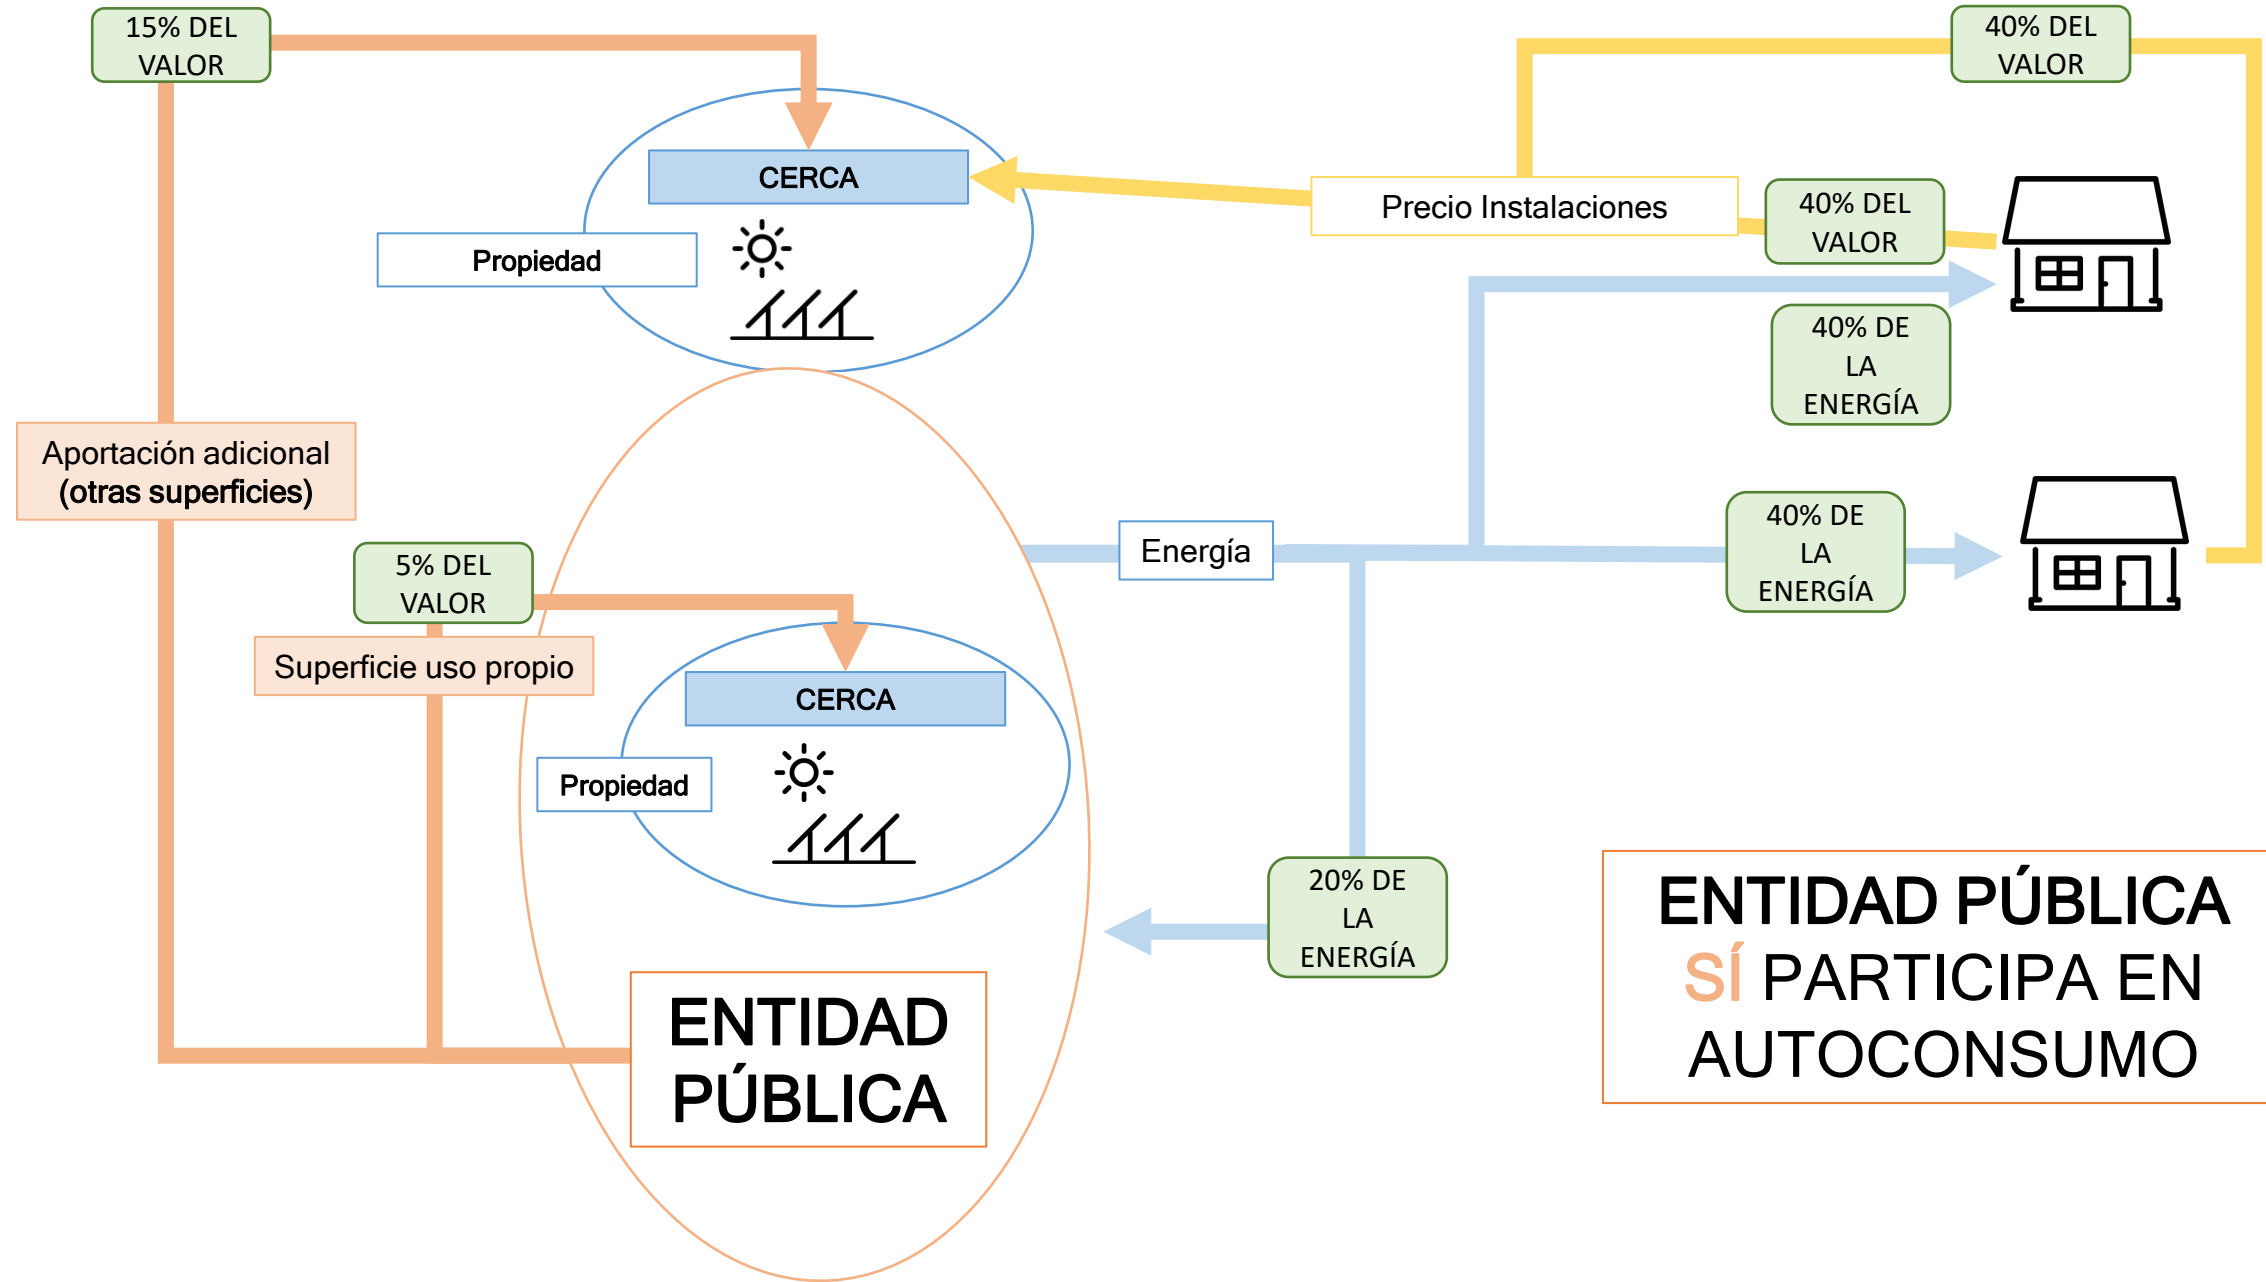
15% DEL VALOR

40% DEL VALOR

CERCA

Propiedad

Precio Instalaciones

40% DEL VALOR

40% DE LA ENERGÍA

Aportación adicional (otras superficies)

Energía

40% DE LA ENERGÍA

5% DEL VALOR

Superficie uso propio

CERCA

Propiedad

20% DE LA ENERGÍA

ENTIDAD PÚBLICA SÍ PARTICIPA EN AUTOCONSUMO

ENTIDAD PÚBLICA